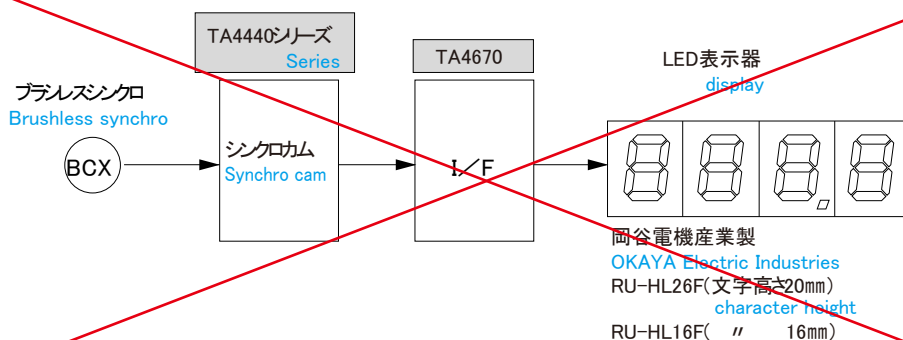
TA4440シリーズ
Series

TA4670

LED表示器
display

ブラシレスシンクロ
Brushless synchro

BCX

シンクロカム
Synchro cam

I／F

岡谷電機産業製
OKAYA Electric Industries
RU-HL26F(文字高さ20mm)
character height
RU-HL16F(　〃　16mm)